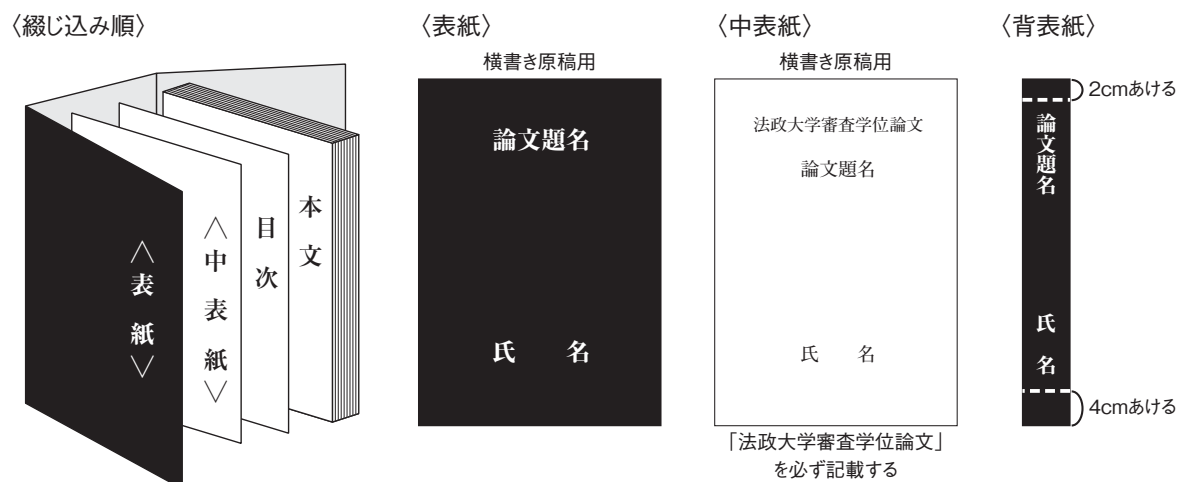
〈綴じ込み順〉

〈表紙〉

〈中表紙〉

本文

目次

〈表紙〉

〈表紙〉

横書き原稿用

論文題名

氏　名

〈中表紙〉

横書き原稿用

法政大学審査学位論文

論文題名

氏　名

「法政大学審査学位論文」を必ず記載する

〈背表紙〉

2cmあける

論文題名

氏名

4cmあける